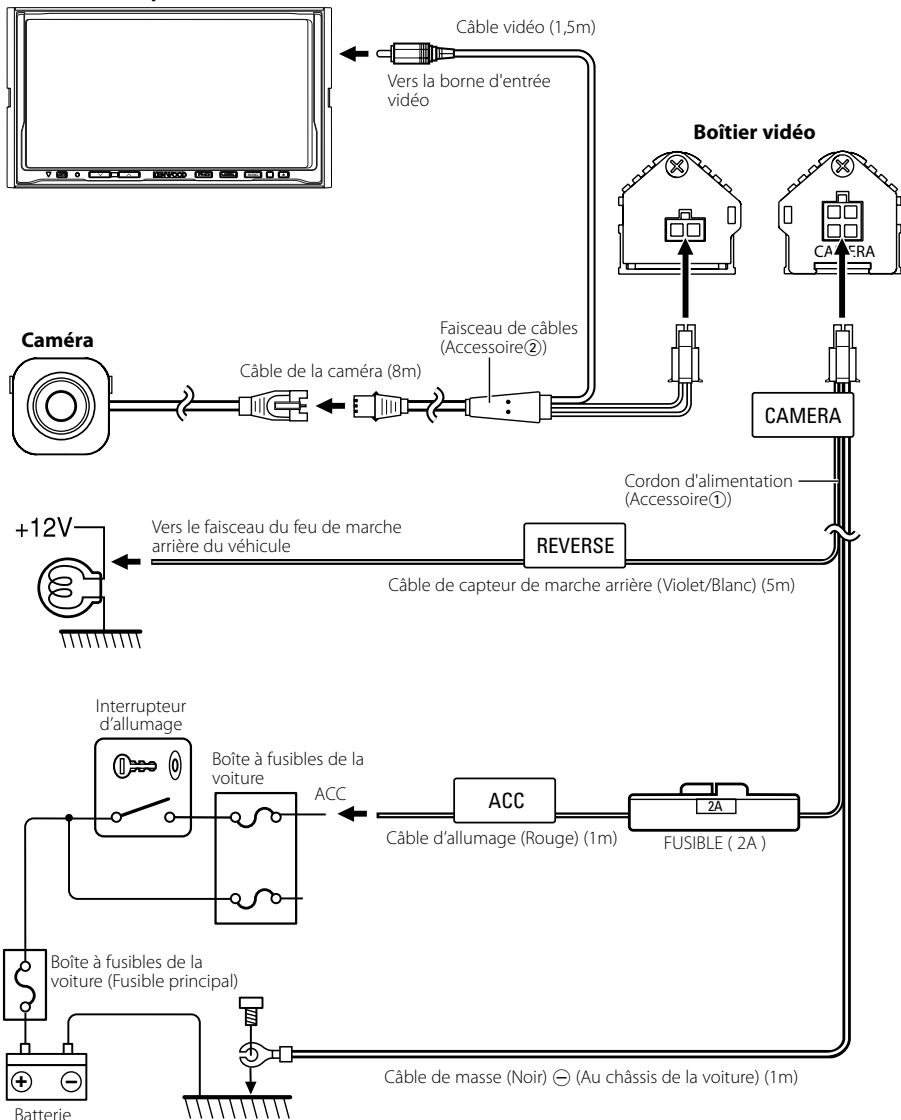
Câble vidéo (1,5m)

Vers la borne d'entrée vidéo

KENWOOD

Boîtier vidéo

CAMERA

Caméra

Faisceau de câbles (Accessoire②)

Câble de la caméra (8m)

CAMERA

Cordon d'alimentation (Accessoire①)

+12V

Vers le faisceau du feu de marche arrière du véhicule

REVERSE

Câble de capteur de marche arrière (Violet/Blanc) (5m)

Interrupteur d'allumage

Boîte à fusibles de la voiture

ACC

ACC

2A

Câble d'allumage (Rouge) (1m)

FUSIBLE ( 2A )

Boîte à fusibles de la voiture (Fusible principal)

$\oplus$ $\ominus$

Batterie

Câble de masse (Noir) $\ominus$ (Au châssis de la voiture) (1m)